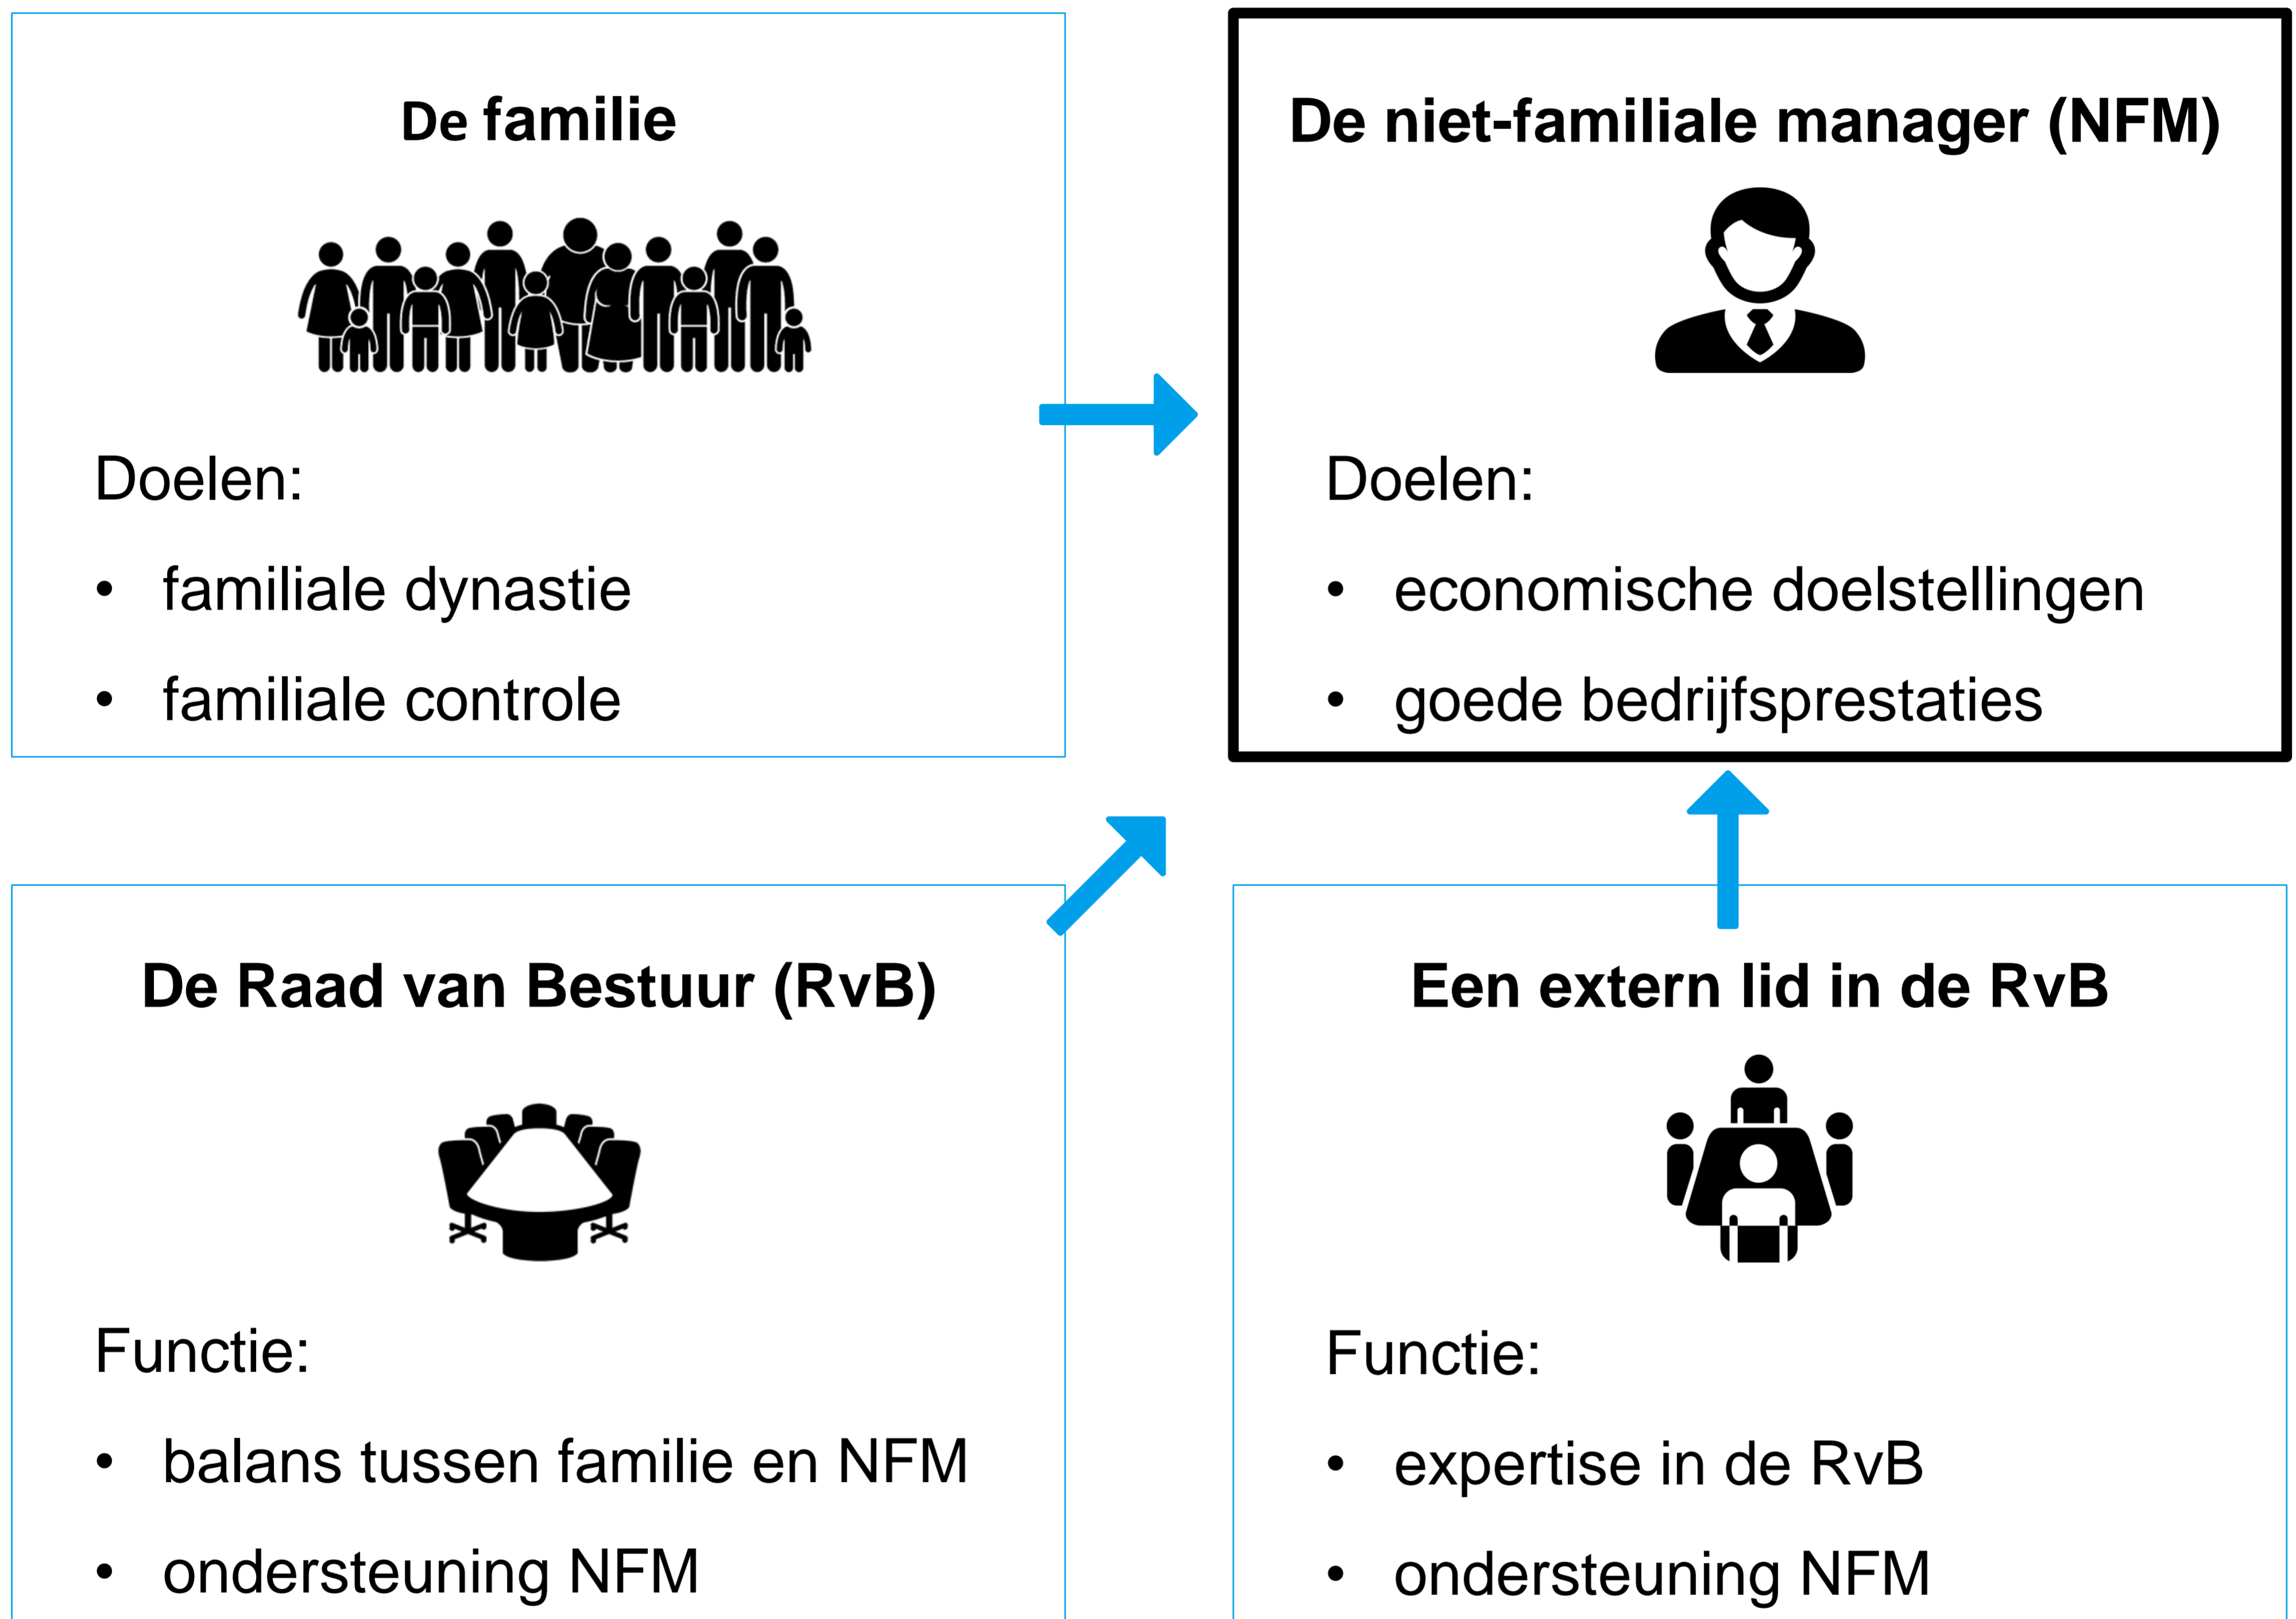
De familie

Doelen:

- familiale dynastie
- familiale controle

De niet-familiale manager (NFM)

Doelen:

- economische doelstellingen
- goede bedrijfsprestaties

De Raad van Bestuur (RvB)

Functie:

- balans tussen familie en NFM
- ondersteuning NFM

Een extern lid in de RvB

Functie:

- expertise in de RvB
- ondersteuning NFM